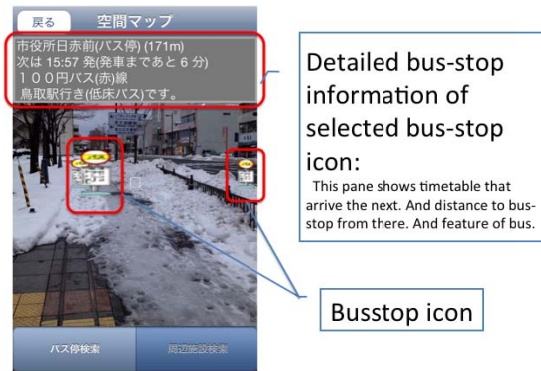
戻る 空間マップ

市役所日赤前(バス停) (171m)
次は 15:57 発(発車まであと 6 分)
１００円バス(赤)線
鳥取駅行き(低床バス)です。

Detailed bus-stop information of selected bus-stop icon:

This pane shows timetable that arrive the next. And distance to bus-stop from there. And feature of bus.

Busstop icon

バス停検索 周辺施設検索